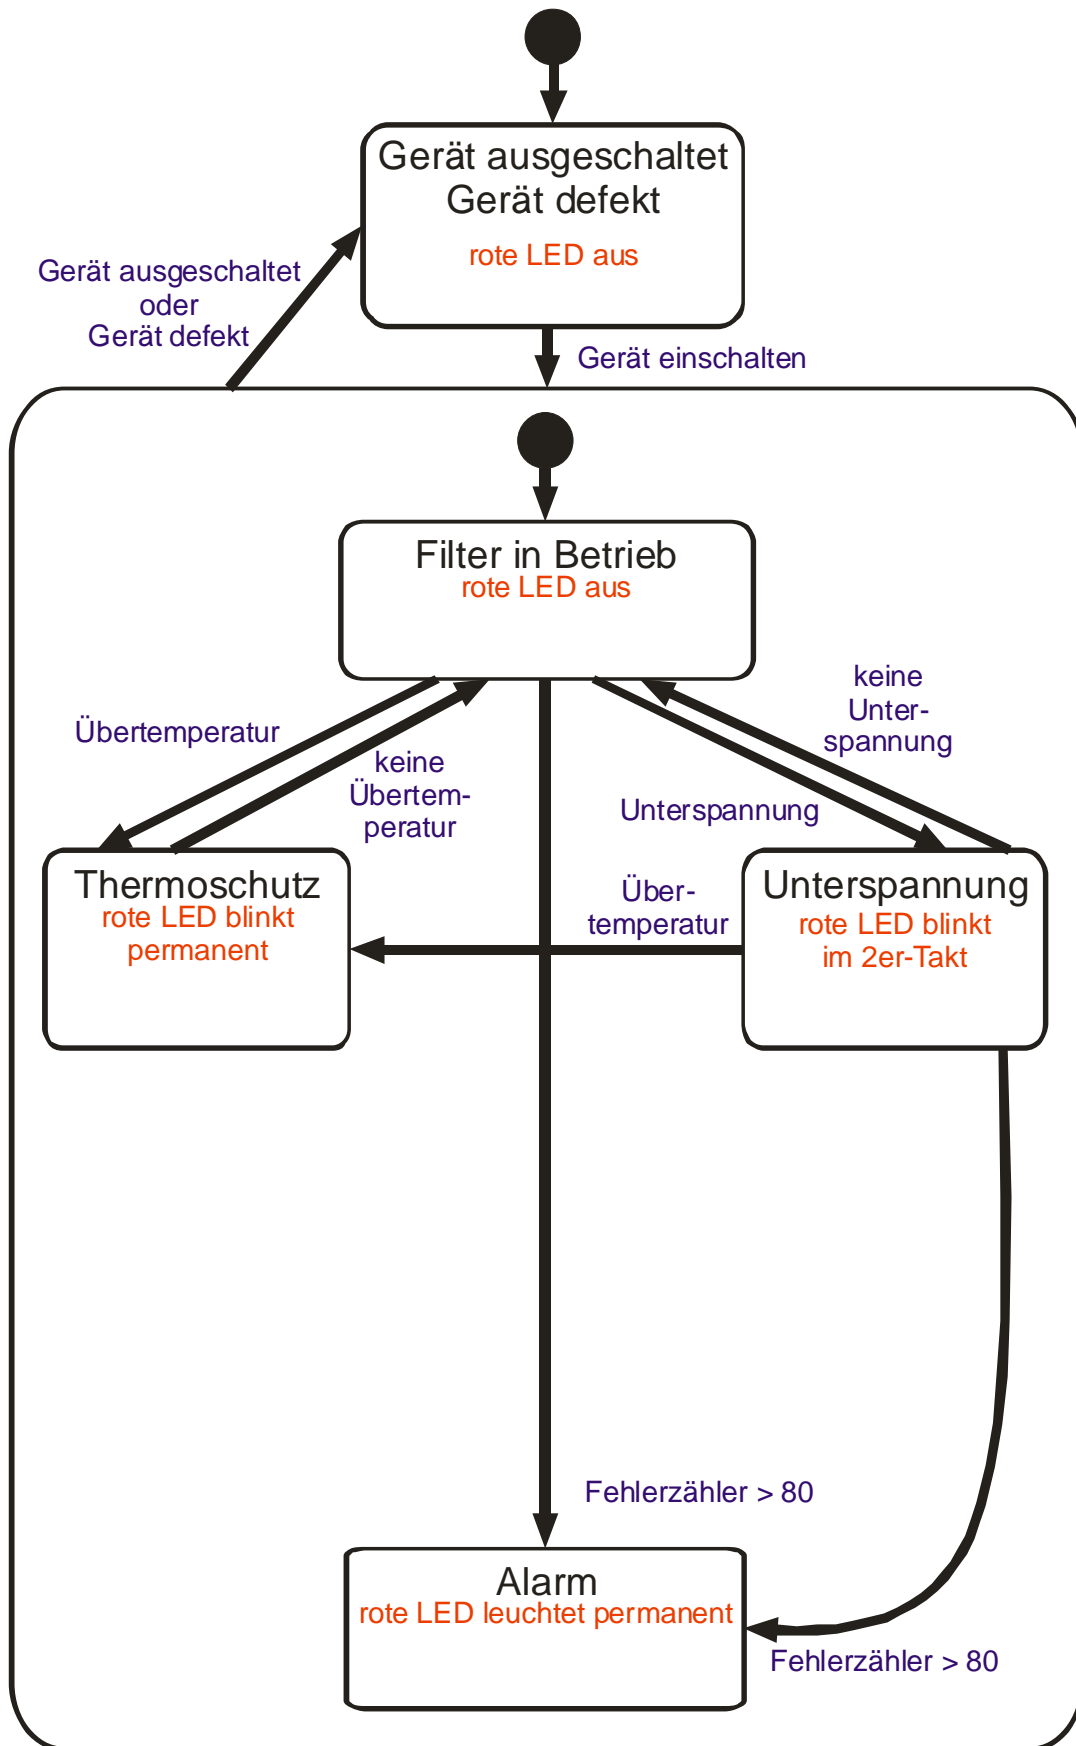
Gerät ausgeschaltet
Gerät defekt
rote LED aus

Gerät ausgeschaltet
oder
Gerät defekt

Gerät einschalten

Filter in Betrieb
rote LED aus

Übertemperatur

keine
Übertemperatur

keine
Unterspannung

Unterspannung

Thermoschutz
rote LED blinkt
permanent

Übertemperatur

Unterspannung
rote LED blinkt
im 2er-Takt

Fehlerzähler > 80

Alarm
rote LED leuchtet permanent

Fehlerzähler > 80